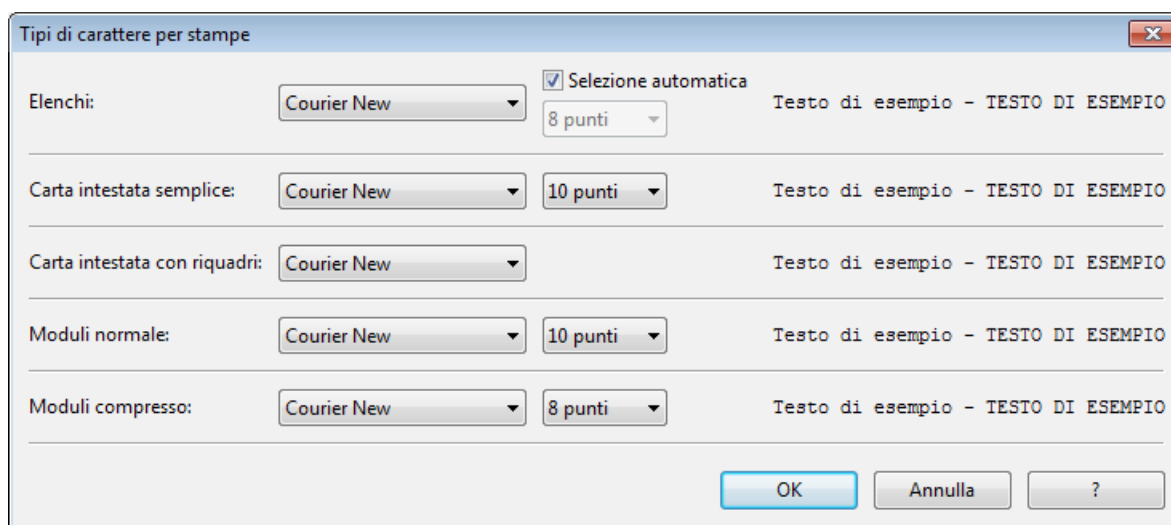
Tipi di carattere per stampe

Elenchi: Courier New ☑ Selezione automatica 8 punti Testo di esempio - TESTO DI ESEMPIO

Carta intestata semplice: Courier New 10 punti Testo di esempio - TESTO DI ESEMPIO

Carta intestata con riquadri: Courier New Testo di esempio - TESTO DI ESEMPIO

Moduli normale: Courier New 10 punti Testo di esempio - TESTO DI ESEMPIO

Moduli compresso: Courier New 8 punti Testo di esempio - TESTO DI ESEMPIO

OK Annulla ?